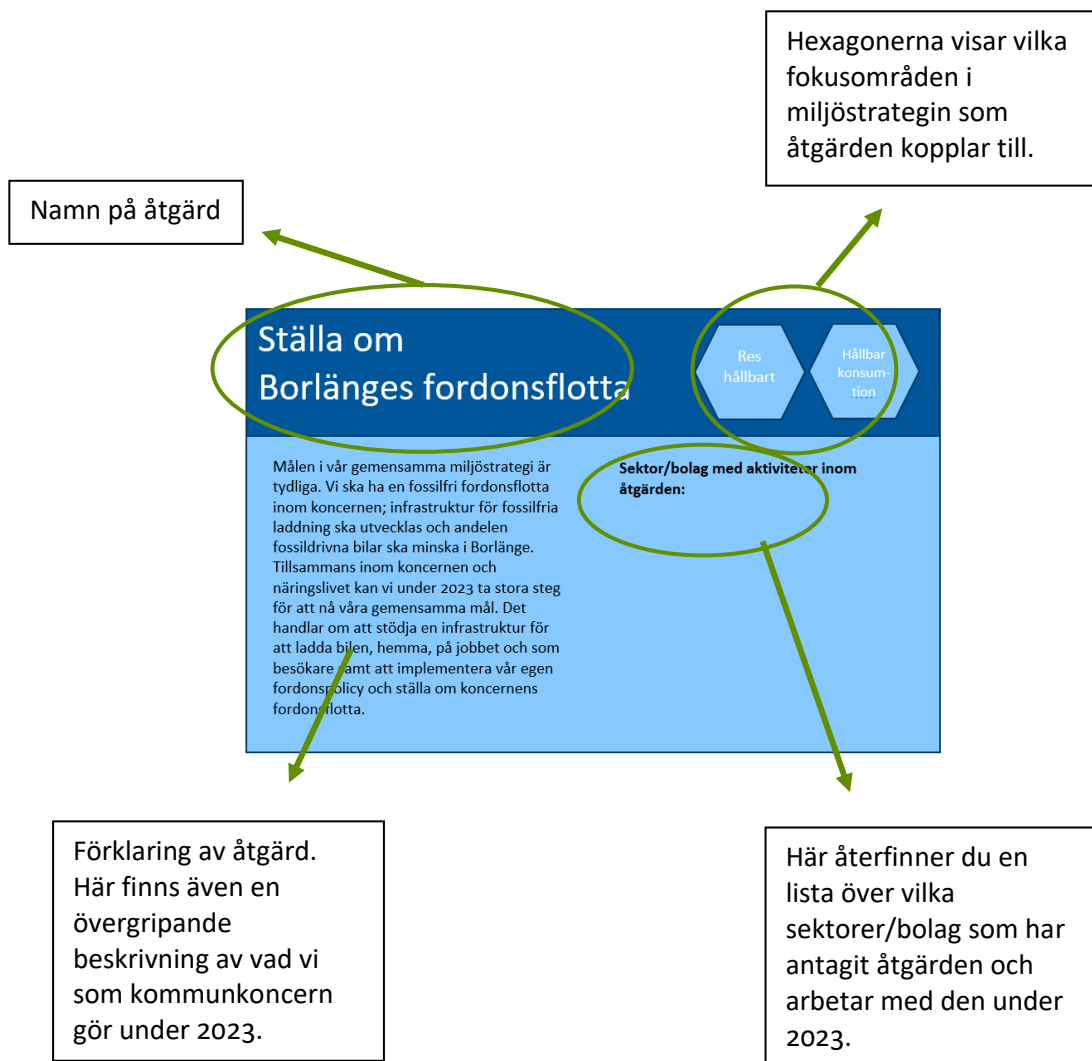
Hexagonerna visar vilka fokusområden i miljöstrategin som åtgärden kopplar till.

Namn på åtgärd

Ställa om
Borlänges fordonsflotta

Res hållbart

Hållbar konsum-tion

Målen i vår gemensamma miljöstrategi är tydliga. Vi ska ha en fossilfri fordonsflotta inom koncernen; infrastruktur för fossilfria laddning ska utvecklas och andelen fossildrivna bilar ska minska i Borlänge. Tillsammans inom koncernen och näringslivet kan vi under 2023 ta stora steg för att nå våra gemensamma mål. Det handlar om att stödja en infrastruktur för att ladda bilen, hemma, på jobbet och som besökare samt att implementera vår egen fordonspolicy och ställa om koncernens fordonsflotta.

Sektor/bolag med aktiviteter inom åtgärden:

Förklaring av åtgärd. Här finns även en övergripande beskrivning av vad vi som kommunkoncern gör under 2023.

Här återfinner du en lista över vilka sektorer/bolag som har antagit åtgärden och arbetar med den under 2023.